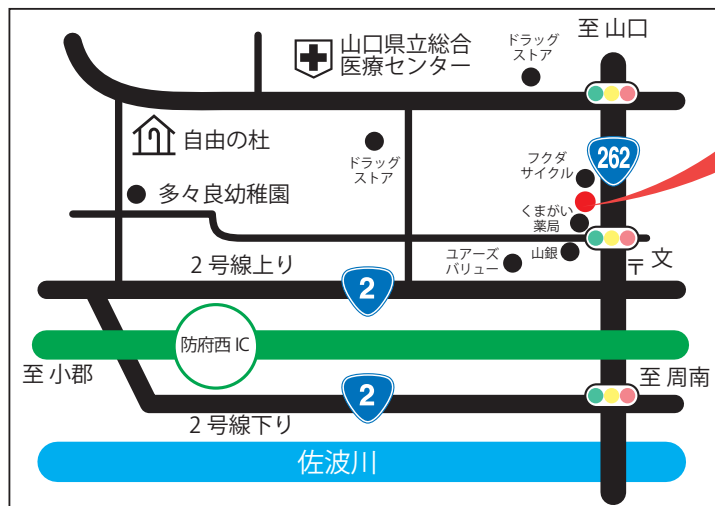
至 山口

山口県立総合
医療センター

ドラッグ
ストア

自由の杜

ドラッグ
ストア

フクダ
サイクル

262

多々良幼稚園

くまがい
薬局

ユアーズ
バリュー

山銀

〒 文

2号線上り

2

防府西 IC

至 小郡

至 周南

2

2号線下り

佐波川